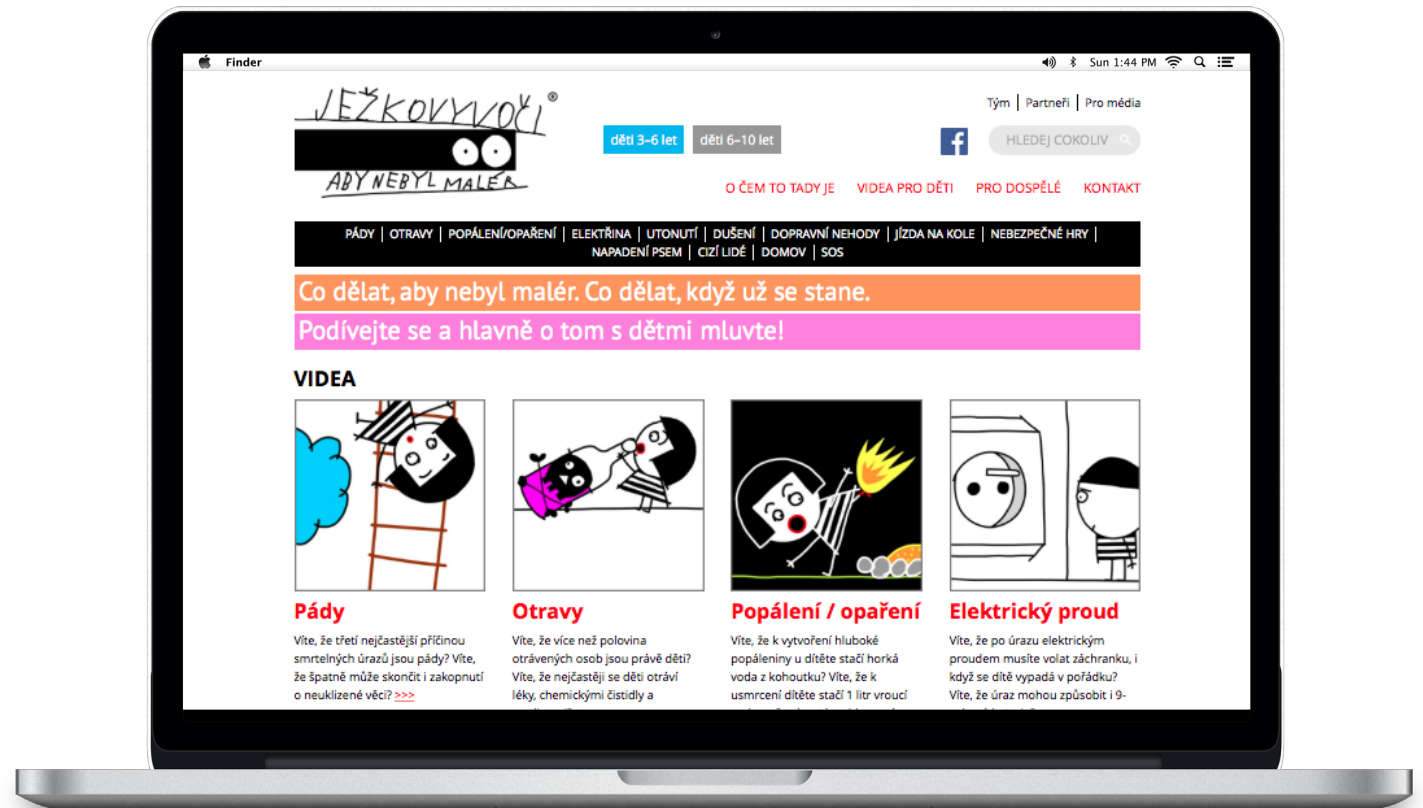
Finder
Sun 1:44 PM

JEŽKOVYVOČI®
ABY NEBYL MALER

děti 3–6 let
děti 6–10 let

Tým | Partneři | Pro média

HLEDEJ COKOLIV

O ČEM TO TADY JE
VIDEA PRO DĚTI
PRO DOSPĚLÉ
KONTAKT

PÁDY | OTRAVY | POPÁLENÍ/OPAŘENÍ | ELEKTŘINA | UTONUTÍ | DUŠENÍ | DOPRAVNÍ NEHODY | JÍZDA NA KOLE | NEBEZPEČNÉ HRY | NAPADENÍ PSEM | CIZÍ LIDÉ | DOMOV | SOS

Co dělat, aby nebyl malér. Co dělat, když už se stane.
Podívejte se a hlavně o tom s dětmi mluvte!

VIDEA

Pády
Víte, že třetí nejčastější příčinou smrtelných úrazů jsou pády? Víte, že špatně může skončit i zakopnutí o neuklizené věci? >>>

Otravy
Víte, že více než polovina otrávených osob jsou právě děti? Víte, že nejčastěji se děti otráví léky, chemickými čistidly a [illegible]

Popálení / opaření
Víte, že k vytvoření hluboké popáleniny u dítěte stačí horká voda z kohoutku? Víte, že k usmrcení dítěte stačí 1 litr vroucí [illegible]

Elektrický proud
Víte, že po úrazu elektrickým proudem musíte volat záchranku, i když se dítě vypadá v pořádku? Víte, že úraz mohou způsobit i 9-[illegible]